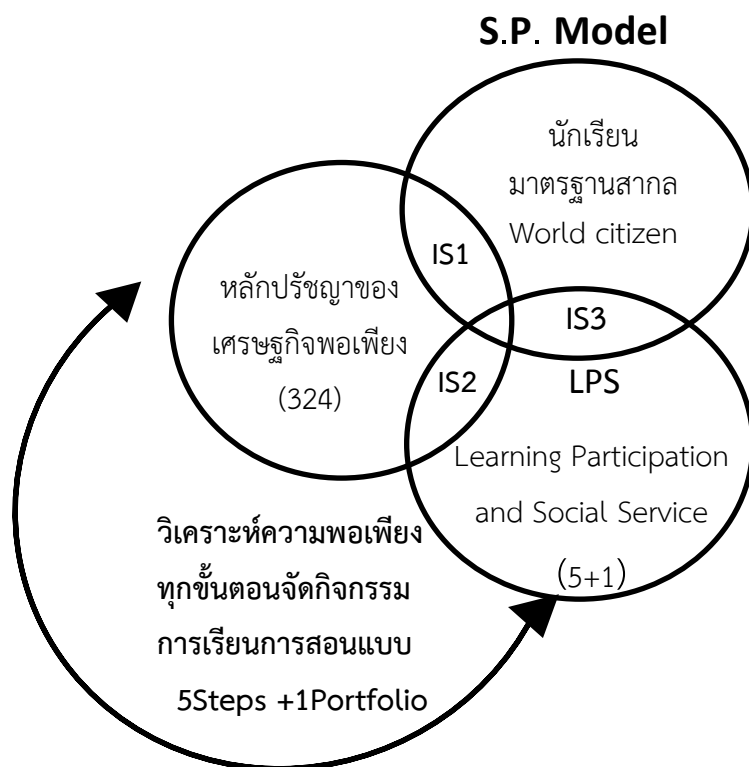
S.P. Model

นักเรียน มาตรฐานสากล World citizen

IS1

หลักปรัชญาของ เศรษฐกิจพอเพียง (324)

IS3

IS2

LPS

Learning Participation and Social Service (5+1)

วิเคราะห์ความพอเพียง ทุกขั้นตอนจัดกิจกรรม การเรียนการสอนแบบ 5Steps +1Portfolio